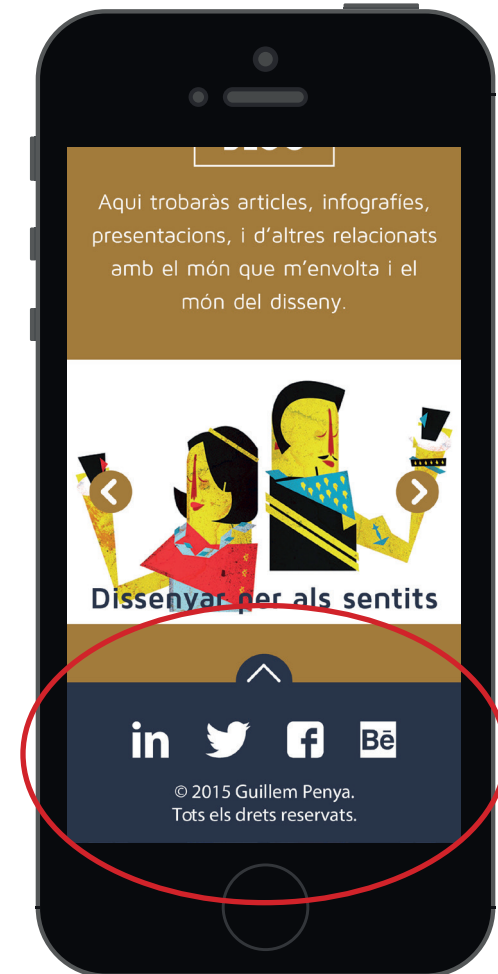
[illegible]

Aqui trobaràs articles, infografies, presentacions, i d'altres relacionats amb el món que m'envolta i el món del disseny.

Dissenyar per als sentits

in

Bē

© 2015 Guillem Penya.
Tots els drets reservats.